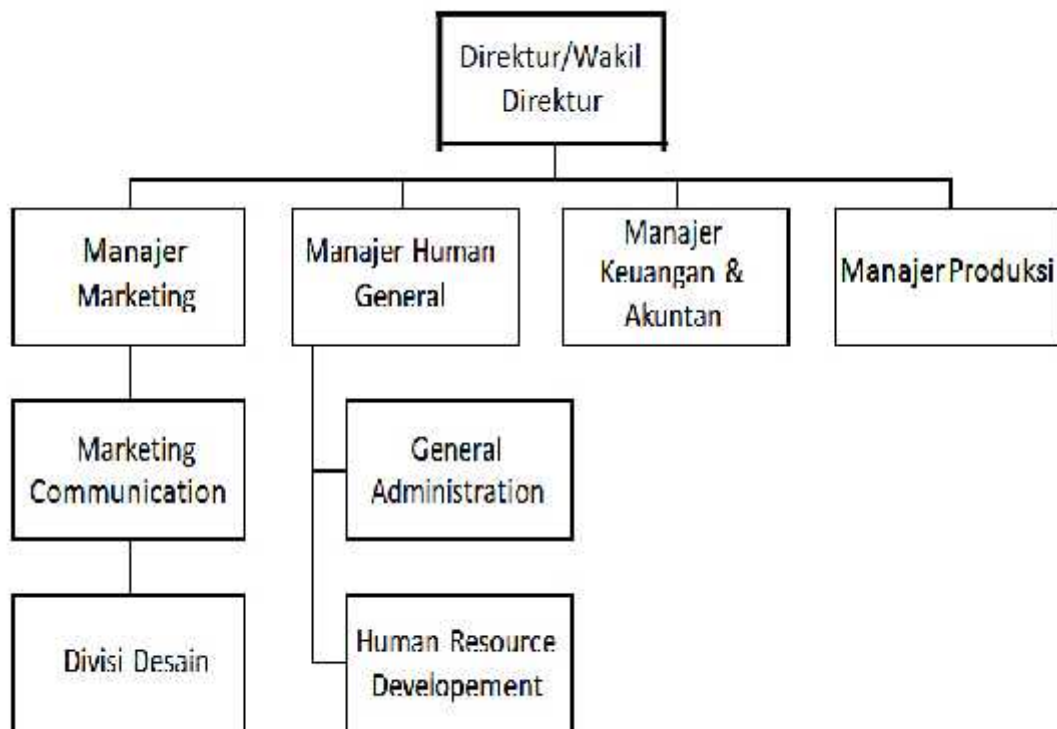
Direktur/Wakil Direktur

Manajer Marketing

Manajer Human General

Manajer Keuangan & Akuntan

Manajer Produksi

Marketing Communication

General Administration

Divisi Desain

Human Resource Developement